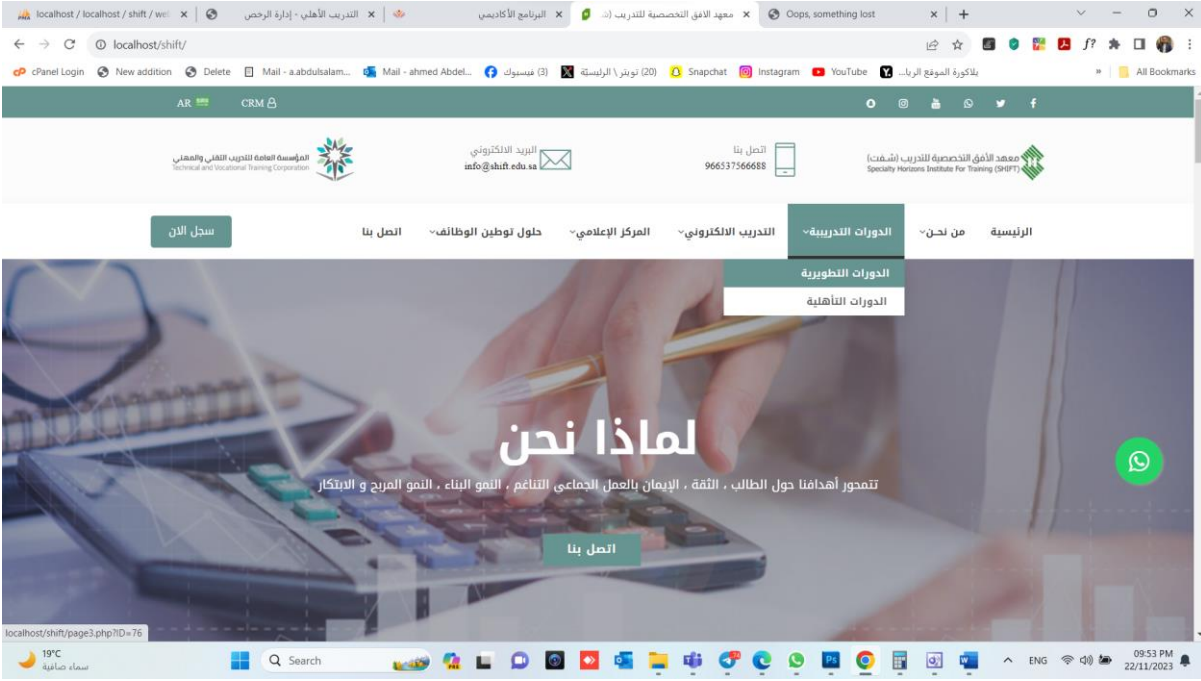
localhost / localhost / shift / we
التدريب الأهلي - إدارة الرخص
البرنامج الأكاديمي
معهد الافق التخصصية للتدريب (ذ.
Oops, something lost

localhost/shift/

cPanel Login New addition Delete Mail - a.abdulsalam... Mail - ahmed Abdel... (3) فيسبوك (20) تويتر \ الرئيسة Snapchat Instagram YouTube بلاكورة الموقع الربا... All Bookmarks

AR CRM

المؤسسة العامة للتدريب التقني والمهني
Technical and Vocational Training Corporation

البريد الالكتروني
info@shift.edu.sa

اتصل بنا
966537566688

معهد الأفق التخصصية للتدريب (شفت)
Specialty Horizons Institute For Training (SHIFT)

الرئيسية
من نحن
الدورات التدريبية
التدريب الالكتروني
المركز الإعلامي
حلول توطين الوظائف
اتصل بنا
سجل الان

الدورات التطويرية
الدورات التأهلية

لماذا نحن
تتمحور أهدافنا حول الطالب ، الثقة ، الإيمان بالعمل الجماعي التناغم ، النمو البناء ، النمو المربح و الابتكار

اتصل بنا

localhost/shift/page3.php?ID=76

19°C
سماء صافية
Search
ENG
09:53 PM
22/11/2023